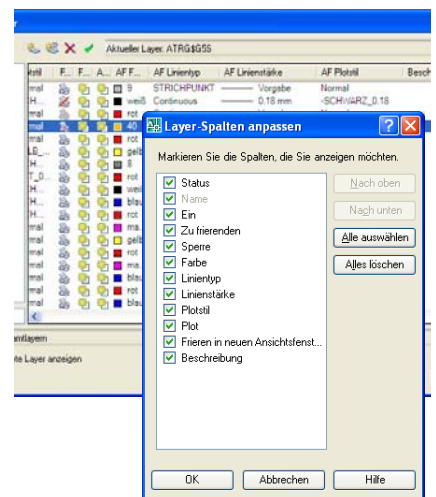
Aktueller Layer: ATRG$G55

| stil | F... | F... | A... | AF F... | AF Linientyp | AF Linienstärke | AF Plotstil | Besch |
|---|---|---|---|---|---|---|---|---|
| mal | | | | 9 | STRICHPUNKT | Vorgabe | Normal | |
| H... | | | | weiß | Continuous | 0.18 mm | -SCHWARZ_0.18 | |
| mal | | | | rot | | | | |
| mal | | | | 40 | | | | |
| mal | | | | rot | | | | |
| LB... | | | | gelb | | | | |
| H... | | | | 8 | | | | |
| T_0... | | | | rot | | | | |
| H... | | | | weiß | | | | |
| H... | | | | blau | | | | |
| mal | | | | ma... | | | | |
| mal | | | | gelb | | | | |
| mal | | | | rot | | | | |
| mal | | | | ma... | | | | |
| mal | | | | blau | | | | |
| mal | | | | rot | | | | |
| mal | | | | gelb | | | | |
| mal | | | | blau | | | | |

mtlayern

te Layer anzeigen

Layer-Spalten anpassen

Markieren Sie die Spalten, die Sie anzeigen möchten.

Status
Name
Ein
Zu frierenden
Sperre
Farbe
Linientyp
Linienstärke
Plotstil
Plot
Frieren in neuen Ansichtsfenst...
Beschreibung

Nach oben
Nach unten
Alle auswählen
Alles löschen

OK
Abbrechen
Hilfe